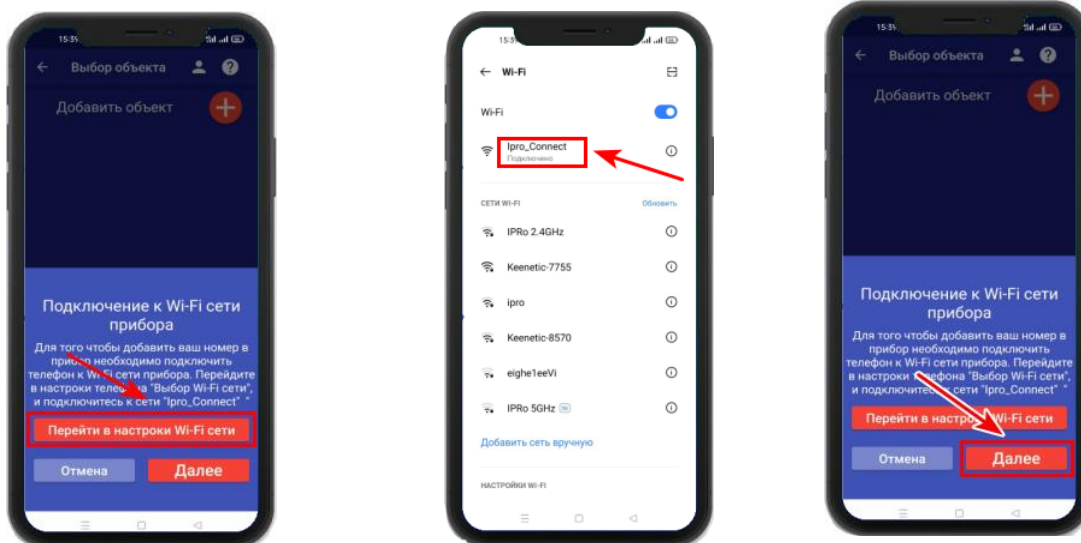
15:3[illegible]

Выбор объекта

Добавить объект

Подключение к Wi-Fi сети прибора

Для того чтобы добавить ваш номер в прибор необходимо подключить телефон к Wi-Fi сети прибора. Перейдите в настроки телефона "Выбор Wi-Fi сети", и подключитесь к сети "Ipro_Connect"

Перейти в настроки Wi-Fi сети

Отмена

Далее

15:3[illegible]

Wi-Fi

Wi-Fi

Ipro_Connect
Подключено

СЕТИ WI-FI

Обновить

IPRo 2.4GHz

Keenetic-7755

ipro

Keenetic-8570

eighe1eeVi

IPRo 5GHz

Добавить сеть вручную

НАСТРОЙКИ WI-FI

15:3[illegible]

Выбор объекта

Добавить объект

Подключение к Wi-Fi сети прибора

Для того чтобы добавить ваш номер в прибор необходимо подключить телефон к Wi-Fi сети прибора. Перейдите в настроки телефона "Выбор Wi-Fi сети", и подключитесь к сети "Ipro_Connect"

Перейти в настроки Wi-Fi сети

Отмена

Далее